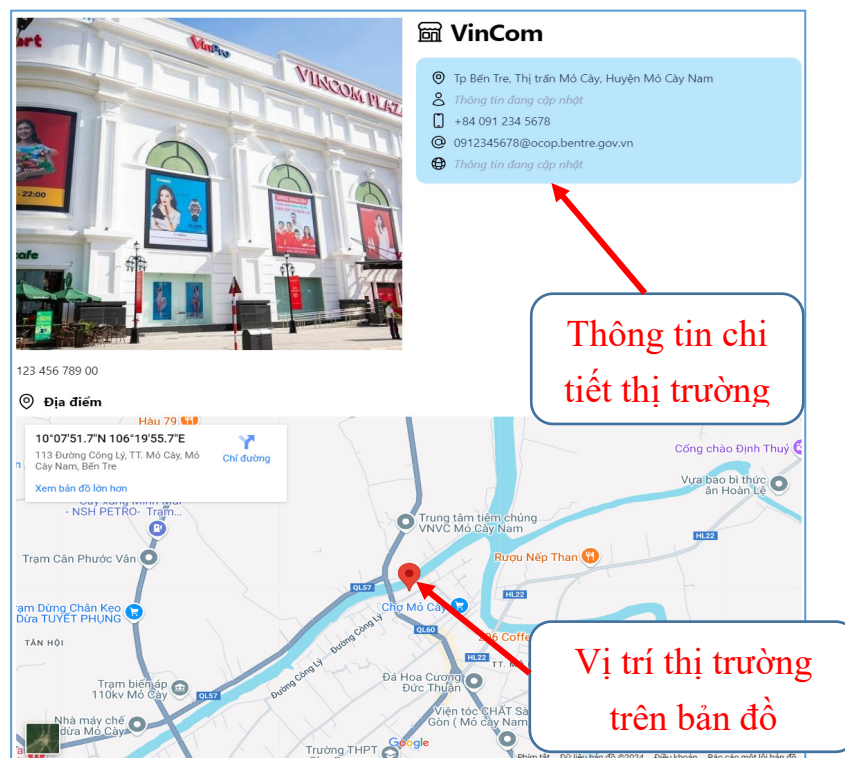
VinCom

Tp Bến Tre, Thị trấn Mỏ Cày, Huyện Mỏ Cày Nam
Thông tin đang cập nhật
+84 091 234 5678
0912345678@ocop.bentre.gov.vn
Thông tin đang cập nhật

Thông tin chi tiết thị trường

123 456 789 00

Địa điểm

10°07'51.7"N 106°19'55.7"E
113 Đường Công Lý, TT. Mỏ Cày, Mỏ Cày Nam, Bến Tre
Chỉ đường
Xem bản đồ lớn hơn

Hàu 79
Cổng chào Định Thuỷ
Vựa bao bì thức ăn Hoàn Lệ
NSH PETRO- Trạm...
Trung tâm tiêm chủng VNVC Mỏ Cày Nam
Trạm Cân Phước Vân
Rượu Nếp Than
HL22
QL57
Chợ Mỏ Cày
HL22
Trạm Dừng Chân Kẹo Dừa TUYẾT PHỤNG
QL60
TÂN HỘI
Đường Công Lý
Đường Công Lý
TT. Mỏ Cày
Trạm biến áp 110kv Mỏ Cày
QL57
Đá Hoa Cương Đức Thuận
Viện tóc CHẤT Sài Gòn ( Mỏ Cày
Nhà máy chế dừa Mỏ Cày
Trường THPT
Google

Vị trí thị trường trên bản đồ